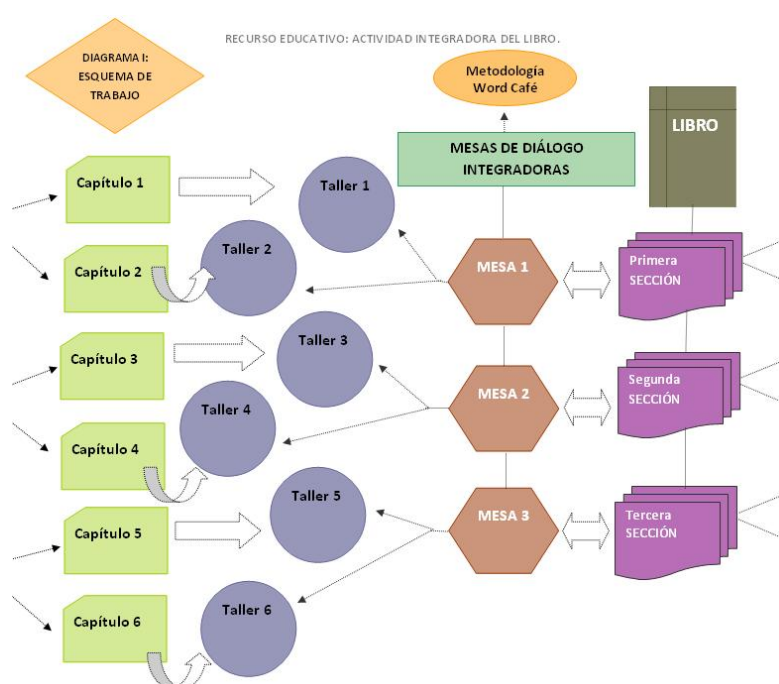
RECURSO EDUCATIVO: ACTIVIDAD INTEGRADORA DEL LIBRO.

DIAGRAMA I: ESQUEMA DE TRABAJO

Metodología Word Café

MESAS DE DIÁLOGO INTEGRADORAS

LIBRO

Capítulo 1

Taller 1

Capítulo 2

Taller 2

MESA 1

Primera SECCIÓN

Capítulo 3

Taller 3

Taller 4

MESA 2

Segunda SECCIÓN

Capítulo 4

Taller 5

Capítulo 5

MESA 3

Tercera SECCIÓN

Capítulo 6

Taller 6